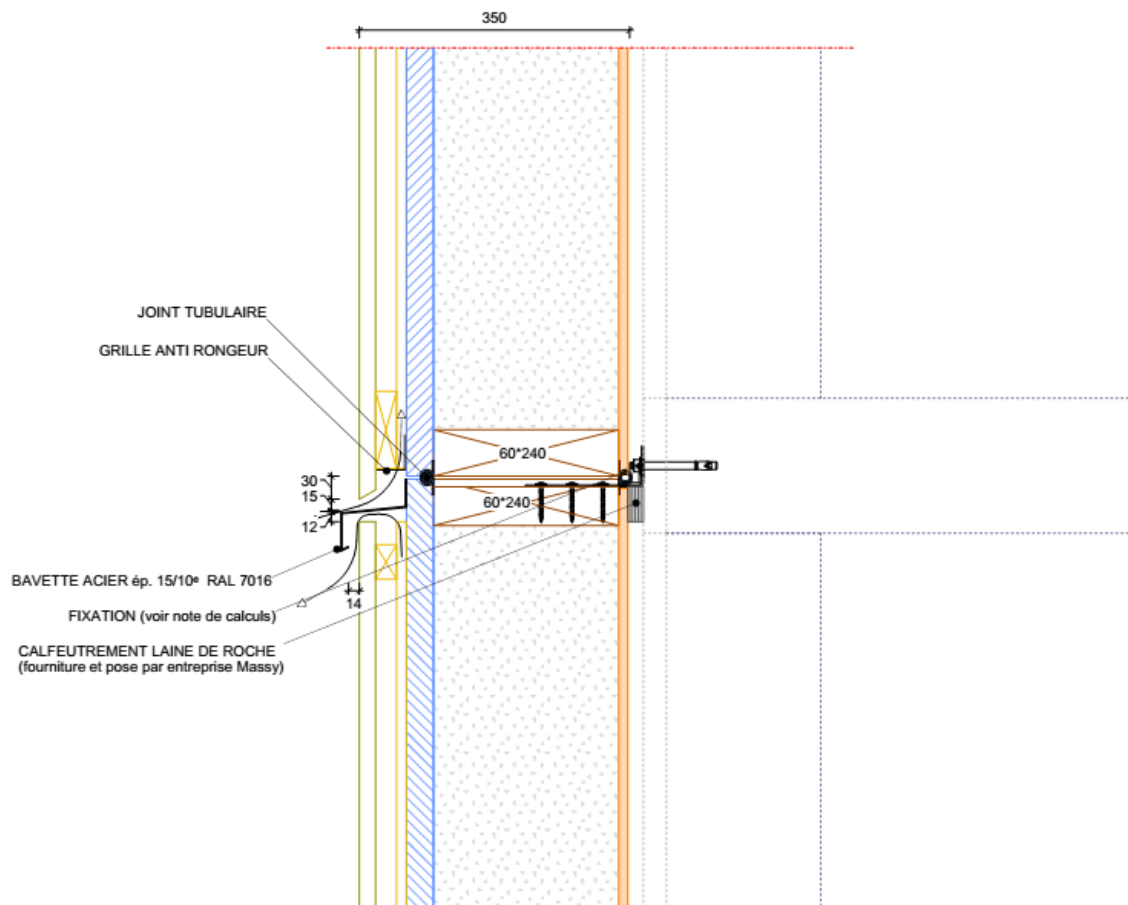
350

JOINT TUBULAIRE

GRILLE ANTI RONGEUR

30
15
12

60*240

60*240

BAVETTE ACIER ép. 15/10$^e$ RAL 7016

FIXATION (voir note de calculs)

14

CALFEUTREMENT LAINE DE ROCHE
(fourniture et pose par entreprise Massy)